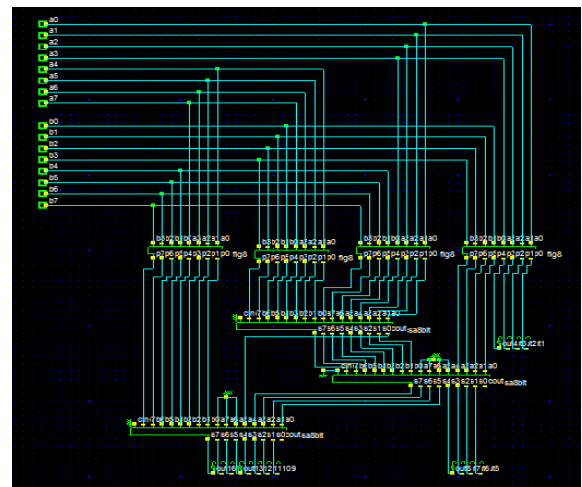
a0
a1
a2
a3
a4
a5
a6
a7
b0
b1
b2
b3
b4
b5
b6
b7
b3 b2 b1 b0 a3 a2 a1 a0
p7 p6 p5 p4 p3 p2 p1 p0 flg8
b3 b2 b1 b0 a3 a2 a1 a0
p7 p6 p5 p4 p3 p2 p1 p0 flg8
b3 b2 b1 b0 a3 a2 a1 a0
p7 p6 p5 p4 p3 p2 p1 p0 flg8
b3 b2 b1 b0 a3 a2 a1 a0
p7 p6 p5 p4 p3 p2 p1 p0 flg8
cin b7 b6 b5 b4 b3 b2 b1 b0 a7 a6 a5 a4 a3 a2 a1 a0
s7 s6 s5 s4 s3 s2 s1 s0 cout sa8bit
out4 out3 out2 out1
cin b7 b6 b5 b4 b3 b2 b1 b0 a7 a6 a5 a4 a3 a2 a1 a0
s7 s6 s5 s4 s3 s2 s1 s0 cout sa8bit
cin b7 b6 b5 b4 b3 b2 b1 b0 a7 a6 a5 a4 a3 a2 a1 a0
s7 s6 s5 s4 s3 s2 s1 s0 cout sa8bit
out16 out15 out14 out13 out12 out11 out10 out9
out8 out7 out6 out5